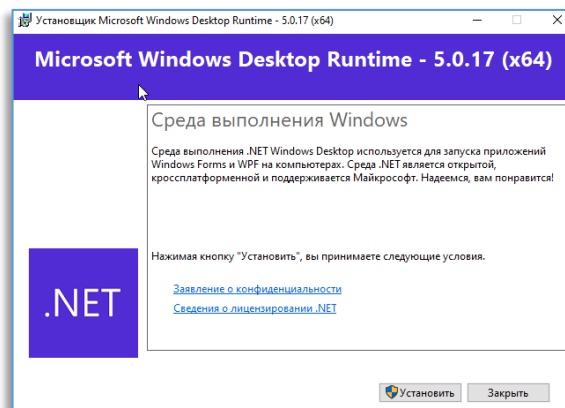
Установщик Microsoft Windows Desktop Runtime - 5.0.17 (x64)

Microsoft Windows Desktop Runtime - 5.0.17 (x64)

Среда выполнения Windows

Среда выполнения .NET Windows Desktop используется для запуска приложений Windows Forms и WPF на компьютерах. Среда .NET является открытой, кроссплатформенной и поддерживается Майкрософт. Надеемся, вам понравится!

Нажимая кнопку "Установить", вы принимаете следующие условия.

Заявление о конфиденциальности

Сведения о лицензировании .NET

.NET

Установить

Закрыть